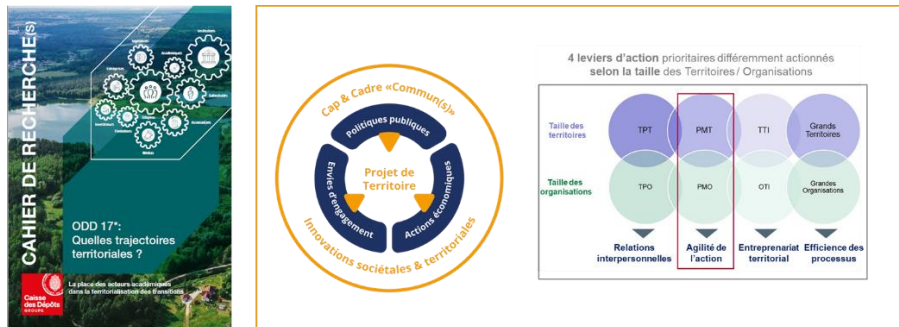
CAHIER DE RECHERCHE(S)

ODD 17*:
Quelles trajectoires territoriales ?

Caisse des Dépôts GROUPE

La place des acteurs académiques dans la territorialisation des transitions

Cap & Cadre «Commun(s)»

Politiques publiques

Envies d'engagement

Actions économiques

Projet de Territoire

Innovations sociétales & territoriales

4 leviers d'action prioritaires différemment actionnés selon la taille des Territoires / Organisations

Taille des territoires

Taille des organisations

TPT

PMT

TTI

Grands Territoires

TPO

PMO

OTI

Grandes Organisations

Relations interpersonnelles

Agilité de l'action

Entreprenariat territorial

Efficience des processus